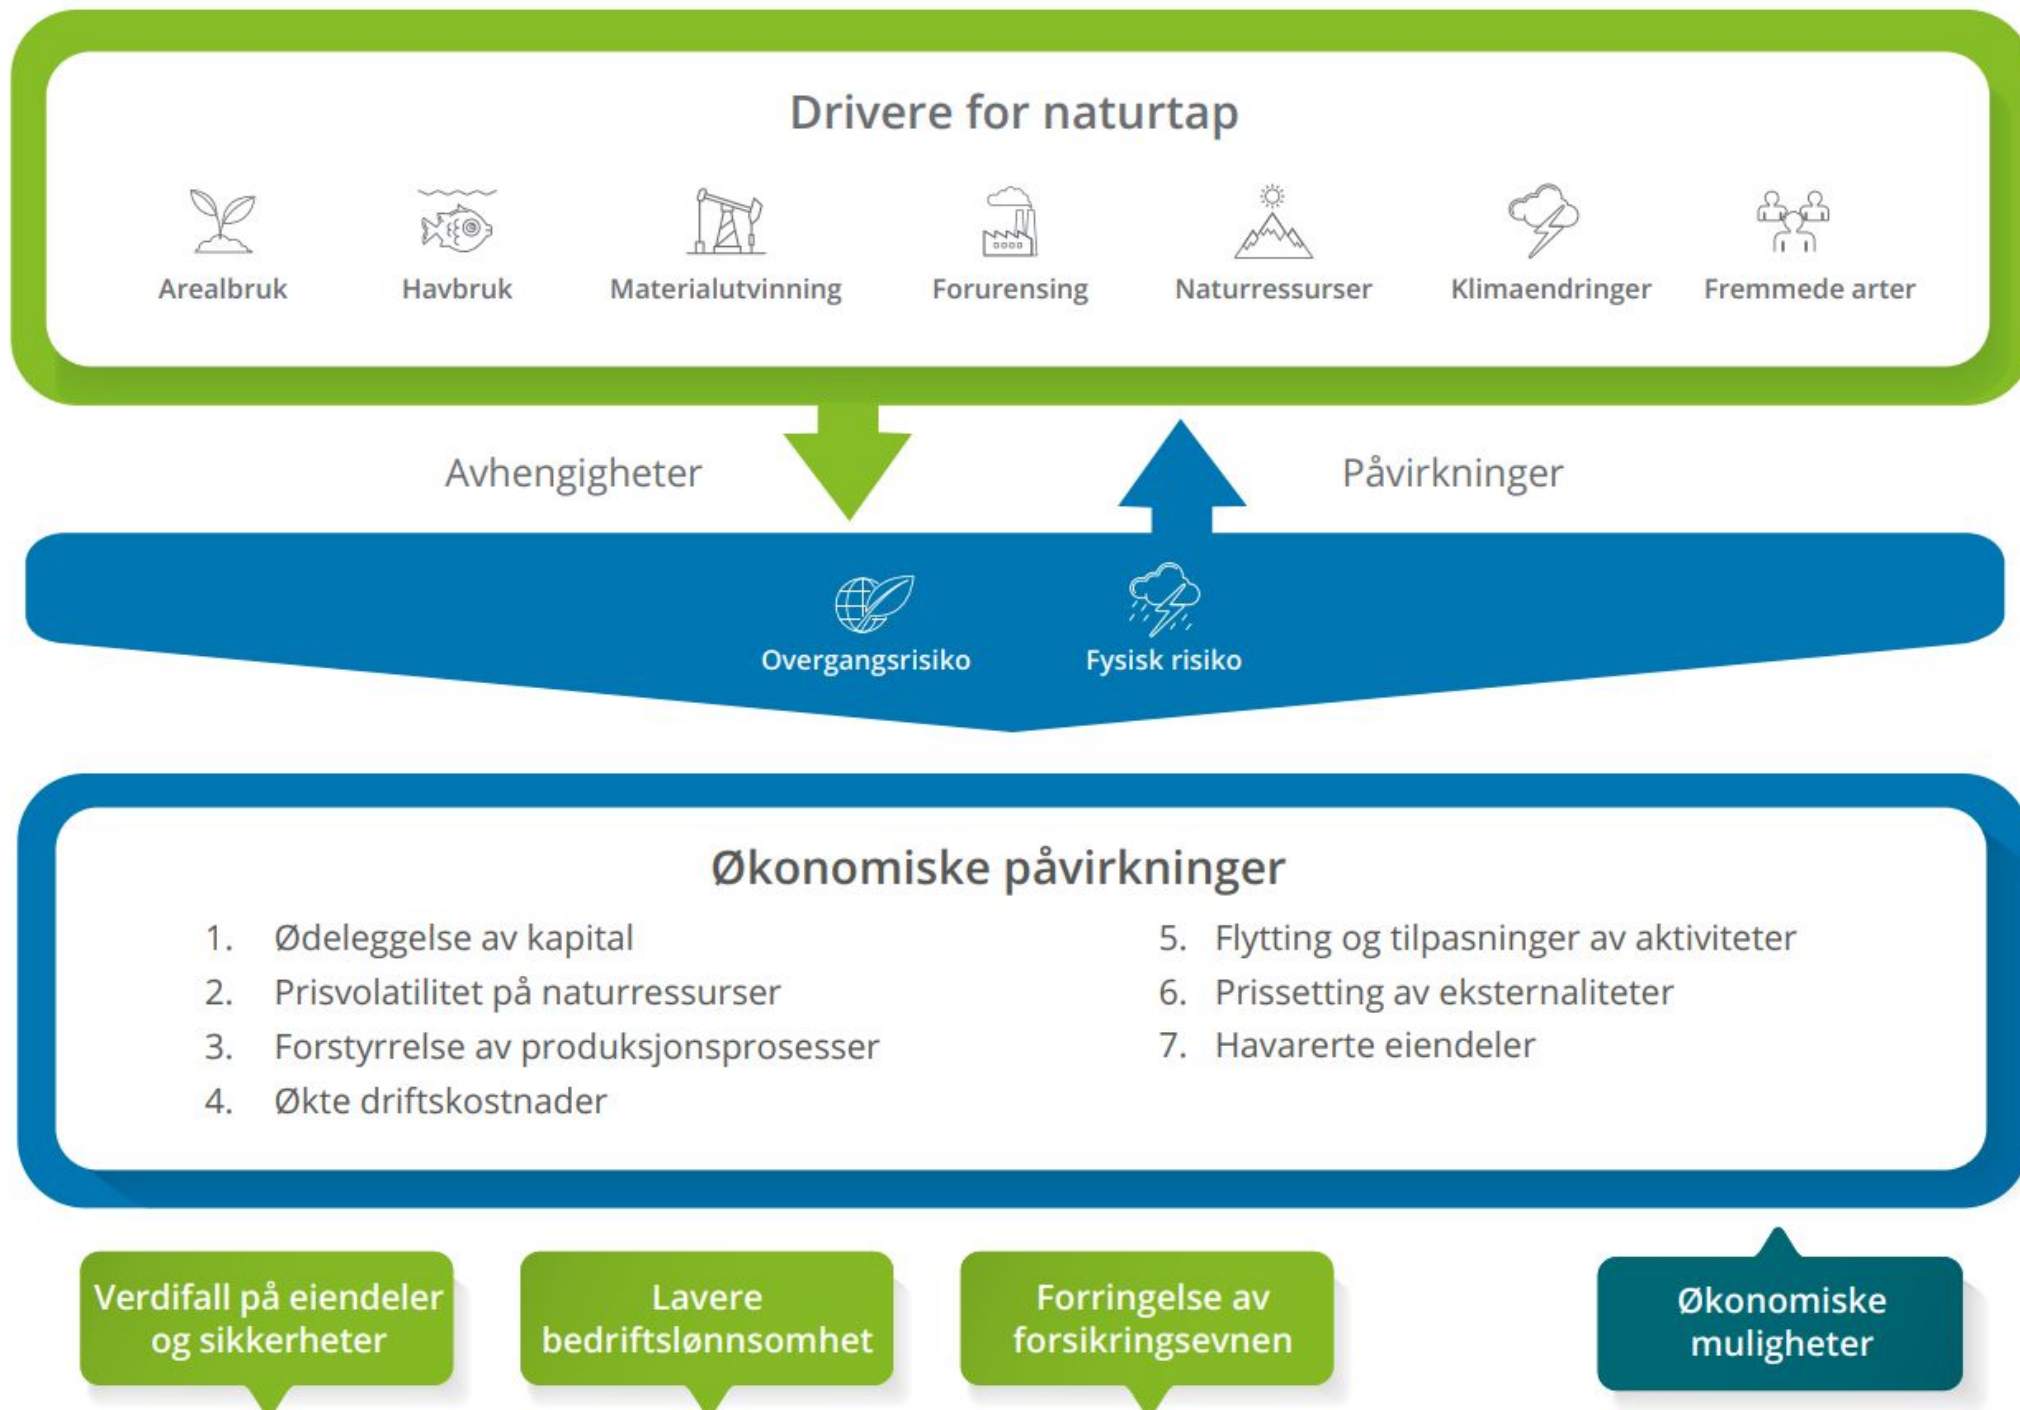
Drivere for naturtap

Arealbruk

Havbruk

Materialutvinning

Forurensing

Naturressurser

Klimaendringer

Fremmede arter

Avhengigheter

Påvirkninger

Overgangsrisiko

Fysisk risiko

Økonomiske påvirkninger

1. Ødeleggelse av kapital
2. Prisvolatilitet på naturressurser
3. Forstyrrelse av produksjonsprosesser
4. Økte driftskostnader

5. Flytting og tilpasninger av aktiviteter
6. Prissetting av eksternaliteter
7. Havarerte eiendeler

Verdifall på eiendeler og sikkerheter

Lavere bedriftslønnsomhet

Forringelse av forsikringsevnen

Økonomiske muligheter